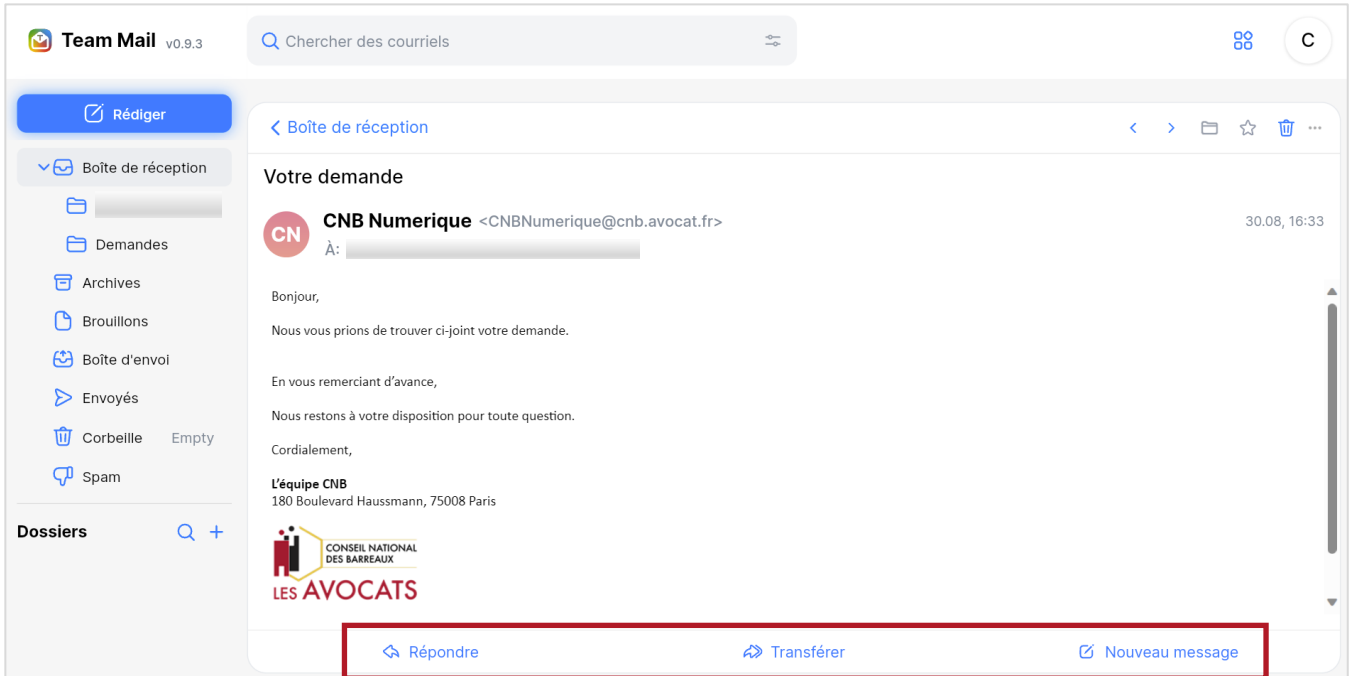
Team Mail v0.9.3

Chercher des courriels

C

Rédiger

Boîte de réception

Demandes

Archives

Brouillons

Boîte d'envoi

Envoyés

Corbeille Empty

Spam

Dossiers

Boîte de réception

Votre demande

CN

CNB Numerique <CNBNumerique@cnb.avocat.fr>

30.08, 16:33

À:

Bonjour,

Nous vous prions de trouver ci-joint votre demande.

En vous remerciant d'avance,

Nous restons à votre disposition pour toute question.

Cordialement,

**L'équipe CNB**
180 Boulevard Haussmann, 75008 Paris

CONSEIL NATIONAL DES BARREAUX
LES AVOCATS

Répondre

Transférer

Nouveau message